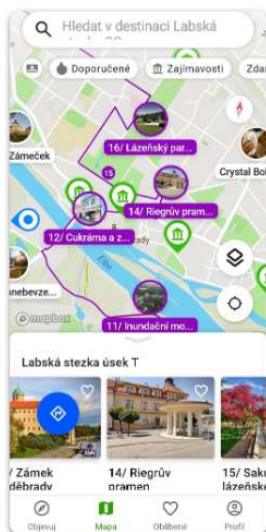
Hledat v destinaci Labská

Doporučené

Zajímavosti

Zdar

Zámeček

16/ Lázeňský par...

15

Crystal Bo

14/ Riegrův pram...

12/ Cukrárna a z...

ady

nebevze...

mapbox

11/ Inundační mo...

Labská stezka úsek T

/ Zámek děbrady

14/ Riegrův pramen

15/ Saku lázeňsk

Objevuj

Mapa

Oblíbené

Profil